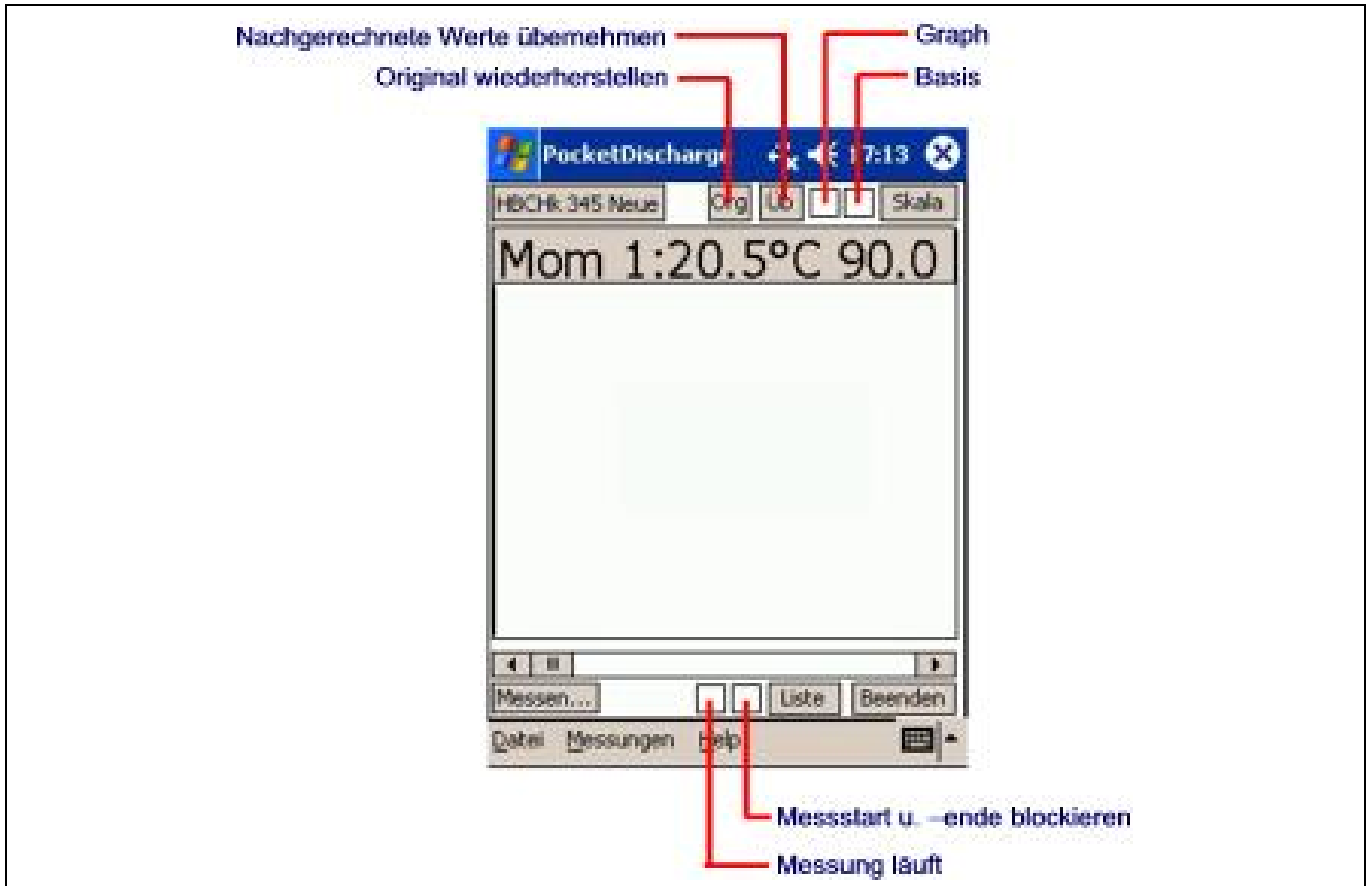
Nachgerechnete Werte übemehmen
Original wiederherstellen
Graph
Basis

PocketDischarge 17:13

HBCHk 345 Neue Org Üb Skala

Mom 1:20.5°C 90.0

Messen... Liste Beenden

Datei Messungen Help

Messstart u. –ende blockieren
Messung läuft